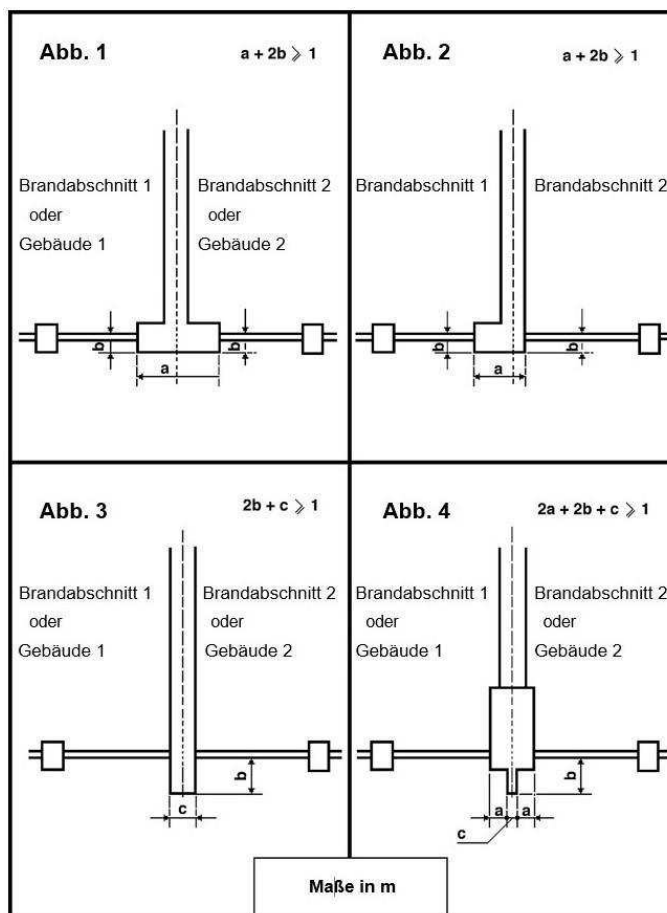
Abb. 1

$a + 2b \geqslant 1$

Brandabschnitt 1 oder Gebäude 1

Brandabschnitt 2 oder Gebäude 2

b

b

a

Abb. 2

$a + 2b \geqslant 1$

Brandabschnitt 1

Brandabschnitt 2

b

b

a

Abb. 3

$2b + c \geqslant 1$

Brandabschnitt 1 oder Gebäude 1

Brandabschnitt 2 oder Gebäude 2

b

c

Abb. 4

$2a + 2b + c \geqslant 1$

Brandabschnitt 1 oder Gebäude 1

Brandabschnitt 2 oder Gebäude 2

b

a

a

c

Maße in m